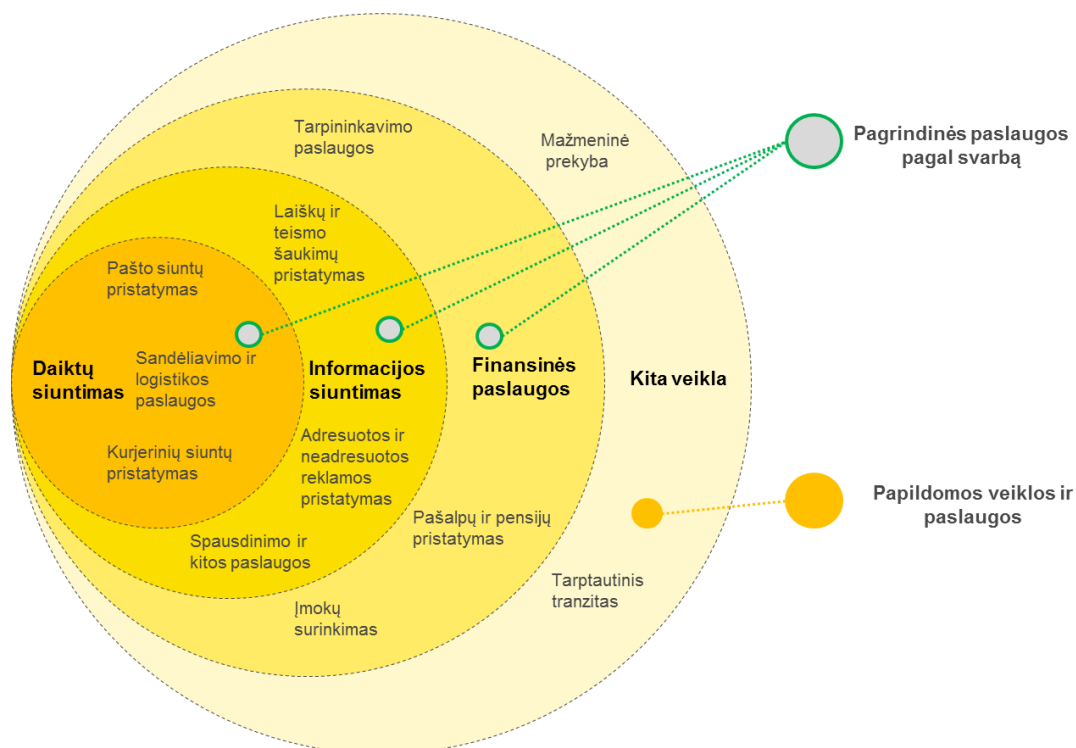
Tarpininkavimo paslaugos

Mažmeninė prekyba

Pagrindinės paslaugos pagal svarbą

Laiškų ir teismo šaukimų pristatymas

Pašto siuntų pristatymas

Daiktų siuntimas

Sandėliavimo ir logistikos paslaugos

Informacijos siuntimas

Finansinės paslaugos

Kita veikla

Kurjerinių siuntų pristatymas

Adresuotos ir neadresuotos reklamos pristatymas

Papildomos veiklos ir paslaugos

Pašalpų ir pensijų pristatymas

Spausdinimo ir kitos paslaugos

Tarptautinis tranzitas

Įmokų surinkimas